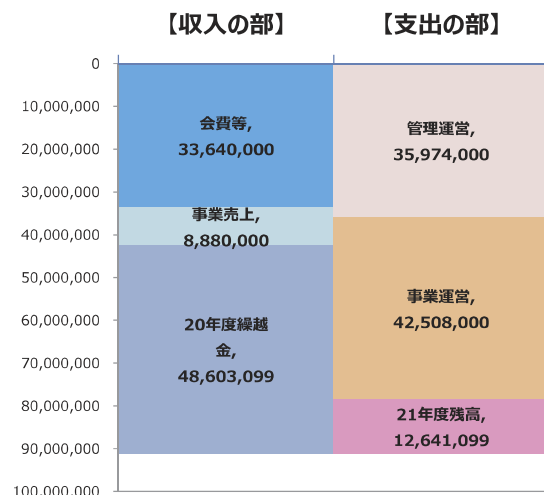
【収入の部】　【支出の部】

0
10,000,000
20,000,000
30,000,000
40,000,000
50,000,000
60,000,000
70,000,000
80,000,000
90,000,000
100,000,000

会費等, 33,640,000

事業売上, 8,880,000

20年度繰越金, 48,603,099

管理運営, 35,974,000

事業運営, 42,508,000

21年度残高, 12,641,099